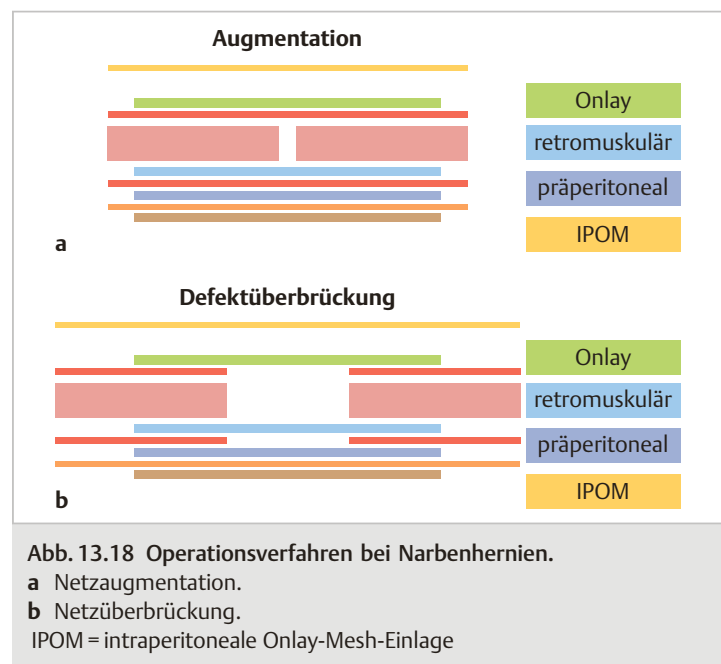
Augmentation

Onlay

retromuskulär

präperitoneal

IPOM

a

Defektüberbrückung

Onlay

retromuskulär

präperitoneal

IPOM

b

Abb. 13.18 Operationsverfahren bei Narbenhernien.
**a** Netzaugmentation.
**b** Netzüberbrückung.
IPOM = intraperitoneale Onlay-Mesh-Einlage